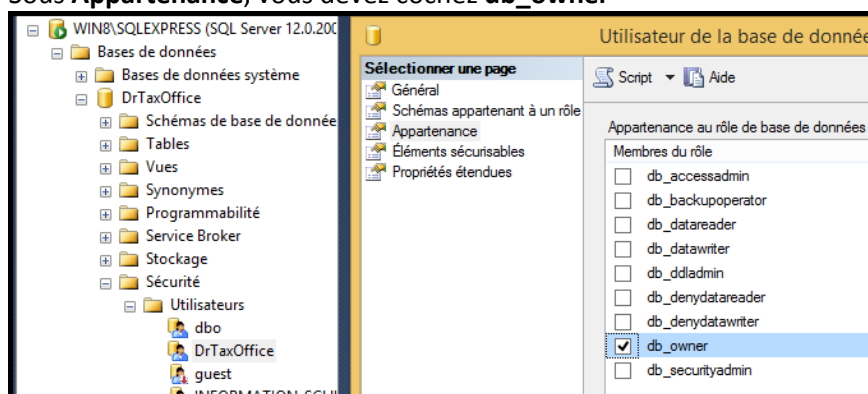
Sous **Appartenance**, vous devez cochez **db_owner**.

WIN8\SQLEXPRESS (SQL Server 12.0.200
Bases de données
Bases de données système
DrTaxOffice
Schémas de base de donnée
Tables
Vues
Synonymes
Programmabilité
Service Broker
Stockage
Sécurité
Utilisateurs
dbo
DrTaxOffice
guest
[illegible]

Utilisateur de la base de donnée

Sélectionner une page
Général
Schémas appartenant à un rôle
Appartenance
Éléments sécurisables
Propriétés étendues

Script
Aide

Appartenance au rôle de base de données

| Membres du rôle |
|---|
| db_accessadmin |
| db_backupoperator |
| db_datareader |
| db_datawriter |
| db_ddladmin |
| db_denydatareader |
| db_denydatawriter |
| ☑ db_owner |
| db_securityadmin |